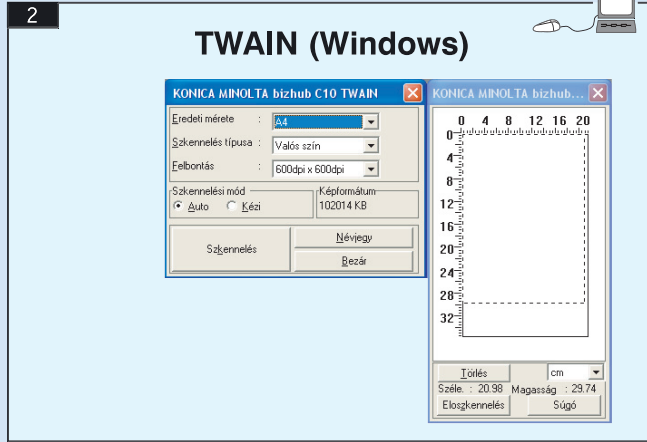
2

TWAIN (Windows)

KONICA MINOLTA bizhub C10 TWAIN

Eredeti mérete : A4

Szkennelés típusa : Valós szín

Felbontás : 600dpi x 600dpi

Szkennelési mód

Auto Kézi

Képformátum

102014 KB

Szkennelés

Névjegy

Bezár

KONICA MINOLTA bizhub...

0 4 8 12 16 20

0

4

8

12

16

20

24

28

32

Törlés

cm

Széle. : 20.98 Magasság : 29.74

Eloszkennelés

Súgó